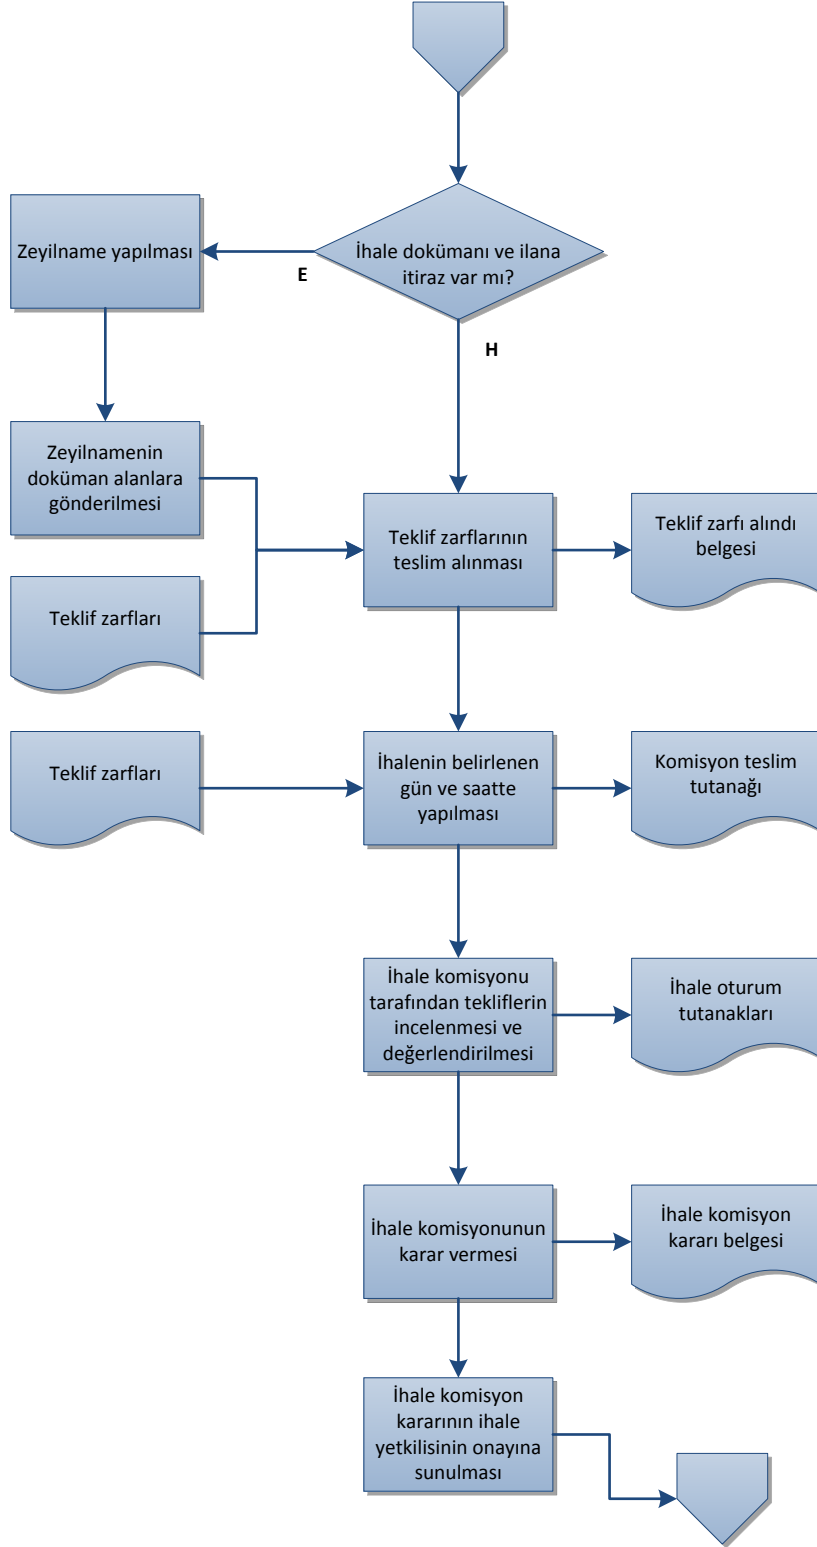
İhale dokümanı ve ilana itiraz var mı?

E

Zeyilname yapılması

H

Zeyilnamenin doküman alanlara gönderilmesi

Teklif zarfları

Teklif zarflarının teslim alınması

Teklif zarfı alındı belgesi

Teklif zarfları

İhalenin belirlenen gün ve saatte yapılması

Komisyon teslim tutanağı

İhale komisyonu tarafından tekliflerin incelenmesi ve değerlendirilmesi

İhale oturum tutanakları

İhale komisyonunun karar vermesi

İhale komisyon kararı belgesi

İhale komisyon kararının ihale yetkilisinin onayına sunulması